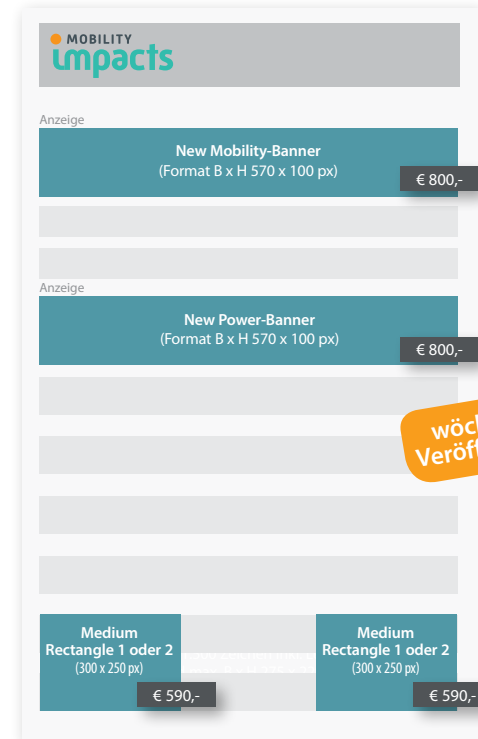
MOBILITY
impacts

Anzeige

New Mobility-Banner
(Format B x H 570 x 100 px)

€ 800,-

Anzeige

New Power-Banner
(Format B x H 570 x 100 px)

€ 800,-

wöc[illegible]
Veröf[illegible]

Medium
Rectangle 1 oder 2
(300 x 250 px)

€ 590,-

Medium
Rectangle 1 oder 2
(300 x 250 px)

€ 590,-